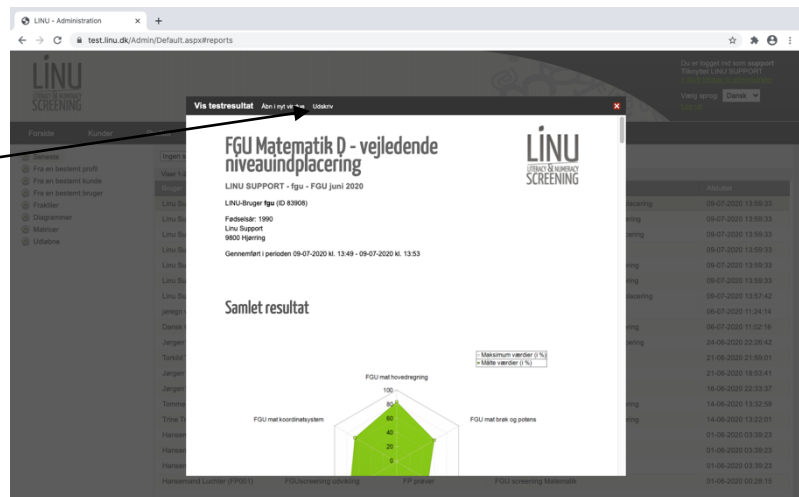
LINU - Administration × +

test.linu.dk/Admin/Default.aspx#reports

LINU LITERACY & NUMERACY SCREENING

Du er logget ind som support
Tilknyttet LINU SUPPORT

Vælg sprog: Dansk

Forside Kunder

Seneste
Fra en bestemt profil
Fra en bestemt kunde
Fra en bestemt bruger
Frebliler
Diagrammer
Matricer
Udløbne

Vis testresultat Åbn i nyt vindue Udskriv

FGU Matematik D - vejledende niveauindplacering

LINU LITERACY & NUMERACY SCREENING

LINU SUPPORT - fgu - FGU juni 2020

LINU-Bruger **fgu** (ID 83908)

Fødselsår: 1990
Linu Support
9800 Hjørring

Gennemført i perioden 09-07-2020 kl. 13:49 - 09-07-2020 kl. 13:53

Samlet resultat

Maksimum værdier (i %)
Målte værdier (i %)

FGU mat hovedregning
100
80
60
40
20
0
FGU mat koordinatsystem
FGU mat brøk og potens

Afsluttet
09-07-2020 13:59:33
09-07-2020 13:59:33
09-07-2020 13:59:33
09-07-2020 13:59:33
09-07-2020 13:59:33
09-07-2020 13:59:33
09-07-2020 13:57:42
06-07-2020 11:24:14
06-07-2020 11:02:18
24-06-2020 22:26:42
21-06-2020 21:59:01
21-06-2020 18:53:41
16-06-2020 22:33:37
14-06-2020 13:32:59
14-06-2020 13:22:01
01-06-2020 03:39:23
01-06-2020 03:39:23
01-06-2020 03:39:23
01-06-2020 00:28:15

Hanseland Luchler (FP001) FGUscreening udskiling FP prøver FGU screening Matematik